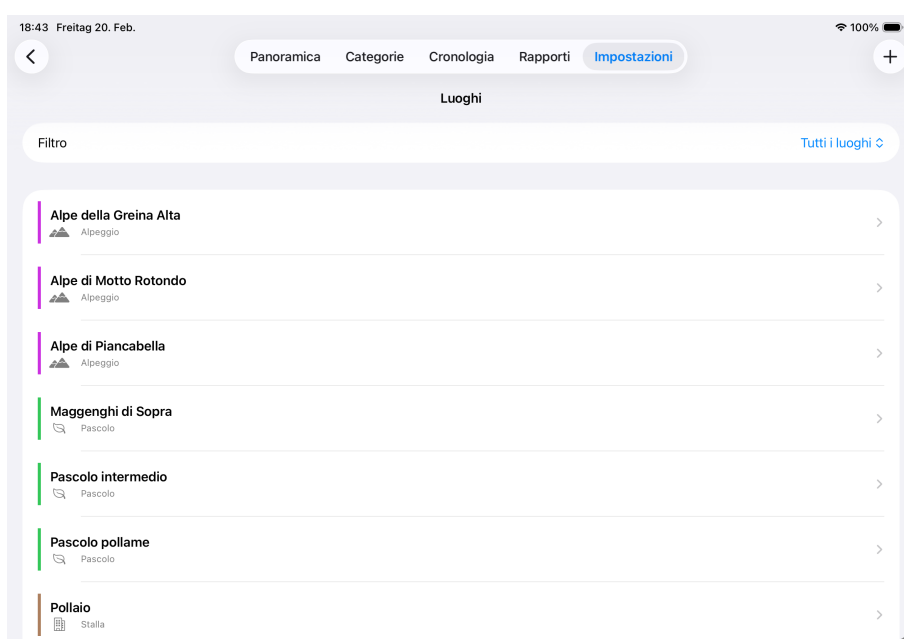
18:43 Freitag 20. Feb.

100%

Panoramica Categorie Cronologia Rapporti Impostazioni

Luoghi

Filtro

Tutti i luoghi

Alpe della Greina Alta
Alpeggio

Alpe di Motto Rotondo
Alpeggio

Alpe di Piancabella
Alpeggio

Maggenghi di Sopra
Pascolo

Pascolo intermedio
Pascolo

Pascolo pollame
Pascolo

Pollaio
Stalla